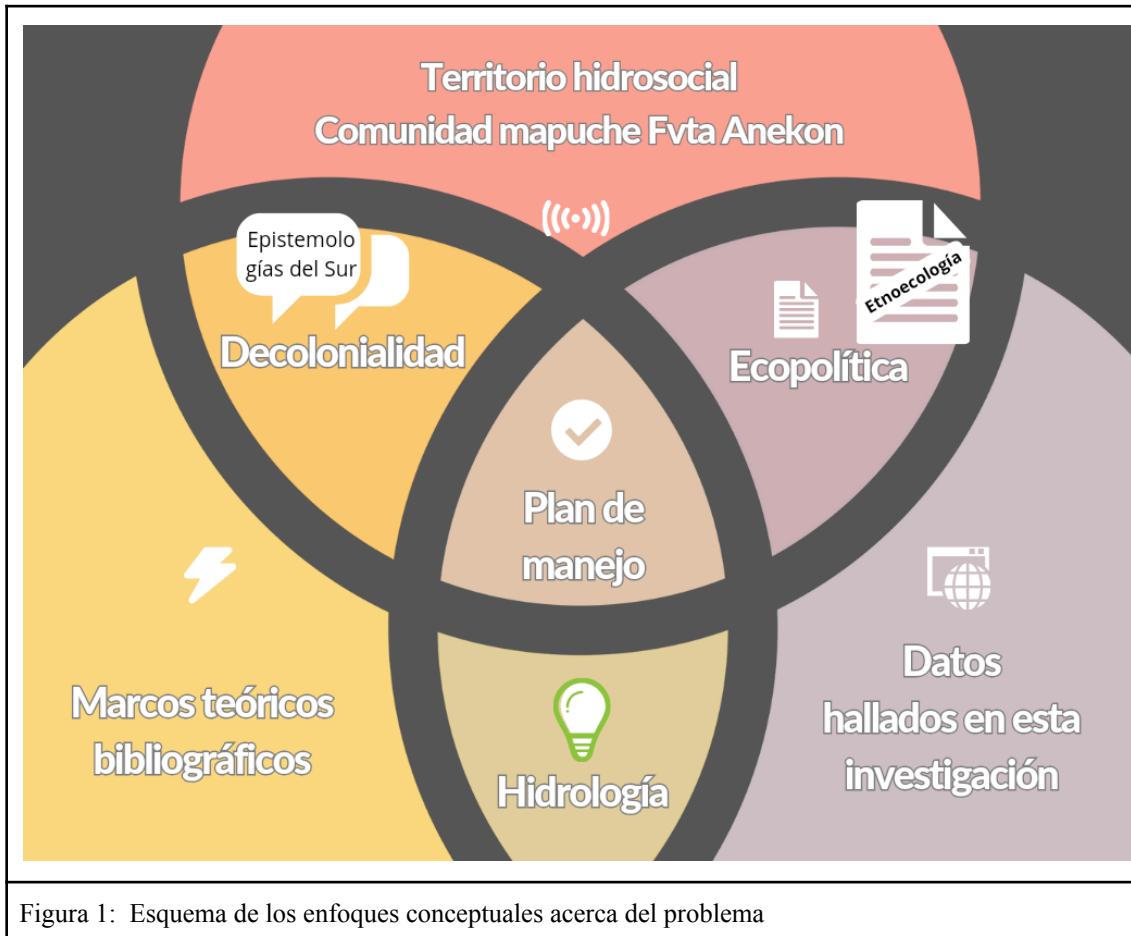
Territorio hidrosocial
Comunidad mapuche Fvta Anekon

Epistemologías del Sur

Decolonialidad

Etnoecología

Ecopolítica

Plan de manejo

Marcos teóricos bibliográficos

Hidrología

Datos hallados en esta investigación

Figura 1: Esquema de los enfoques conceptuales acerca del problema